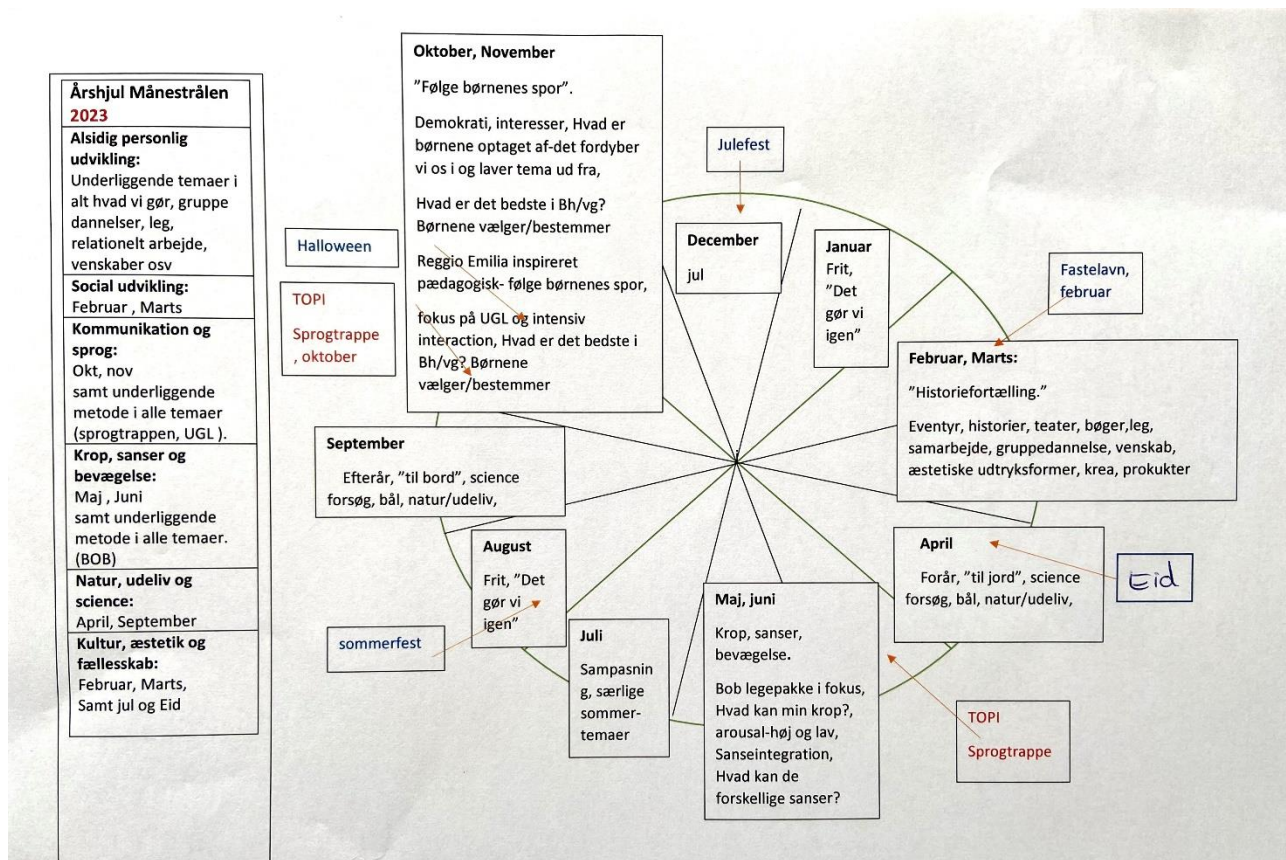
Årshjul Månestrålen
2023

Alsidig personlig udvikling:
Underliggende temaer i alt hvad vi gør, gruppe dannelser, leg, relationelt arbejde, venskaber osv

Social udvikling:
Februar , Marts

Kommunikation og sprog:
Okt, nov
samt underliggende metode i alle temaer (sprogtrappen, UGL ).

Krop, sanser og bevægelse:
Maj , Juni
samt underliggende metode i alle temaer. (BOB)

Natur, udeliv og science:
April, September

Kultur, æstetik og fællesskab:
Februar, Marts,
Samt jul og Eid

Halloween

TOPI

Sprogtrappe , oktober

Oktober, November

"Følge børnenes spor".

Demokrati, interesser, Hvad er børnene optaget af-det fordyber vi os i og laver tema ud fra,

Hvad er det bedste i Bh/vg? Børnene vælger/bestemmer

Reggio Emilia inspireret pædagogisk- følge børnenes spor,

fokus på UGL og intensiv interaction, Hvad er det bedste i Bh/vg? Børnene vælger/bestemmer

Julefest

December
jul

Januar
Frit, "Det gør vi igen"

Fastelavn, februar

Februar, Marts:

"Historiefortælling."

Eventyr, historier, teater, bøger,leg, samarbejde, gruppedannelse, venskab, æstetiske udtryksformer, krea, prokukter

September

Efterår, "til bord", science forsøg, bål, natur/udeliv,

August
Frit, "Det gør vi igen"

sommerfest

Juli
Sampasning, særlige sommer-temaer

Maj, juni

Krop, sanser, bevægelse.

Bob legepakke i fokus, Hvad kan min krop?, arousal-høj og lav, Sanseintegration, Hvad kan de forskellige sanser?

April

Forår, "til jord", science forsøg, bål, natur/udeliv,

Eid

TOPI

Sprogtrappe